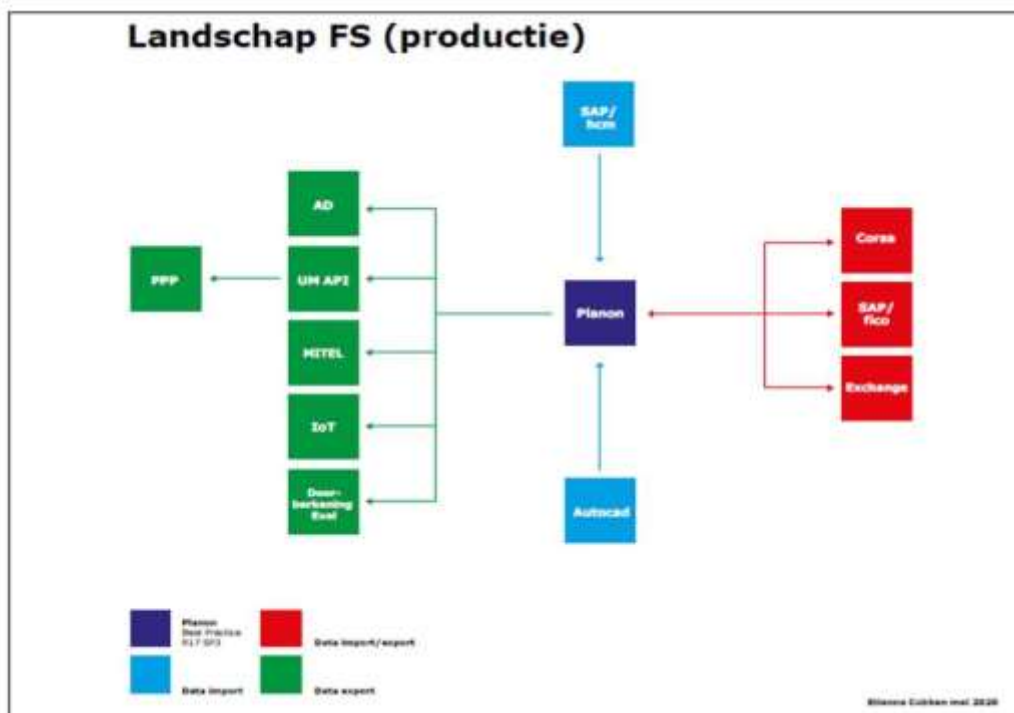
Landschap FS (productie)

SAP/ hcm

AD

PPP

UM API

Planon

Corsa

SAP/ fico

MITEL

Exchange

IoT

Doorberkening Eval

Autocad

Planon Best Practice R17 SP3

Data import/export

Data import

Data export

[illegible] mei 2020